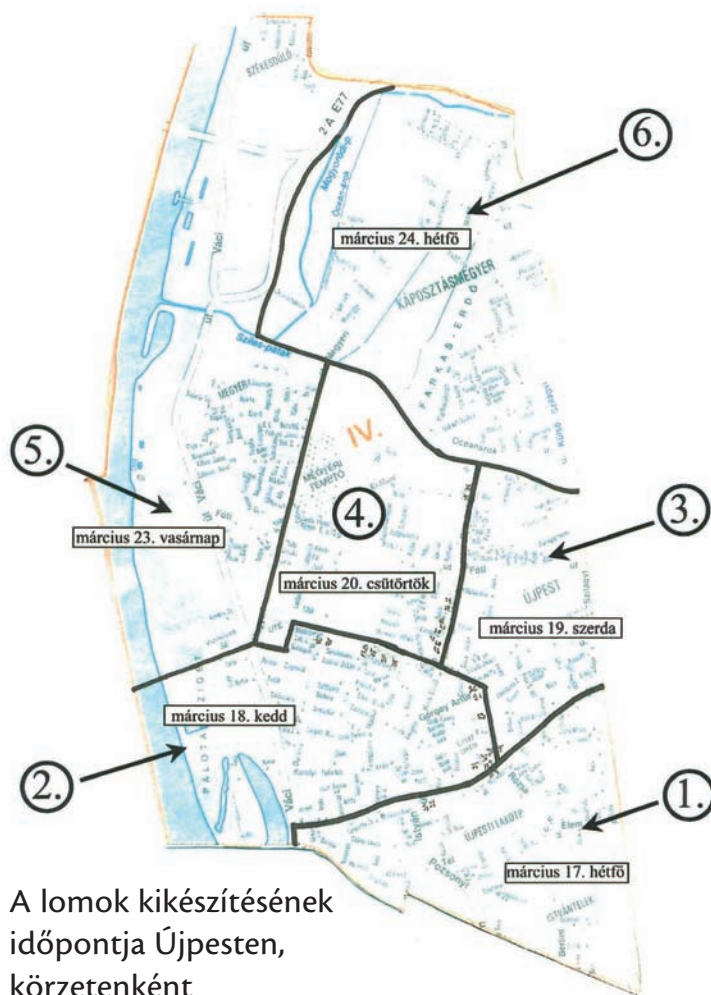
6.

március 24. hétfő

KÁPOSZTÁSMEGYER

IV.

5.

március 23. vasárnap

4.

3.

március 20. csütörtök

ÚJPEST

március 19. szerda

március 18. kedd

2.

1.

március 17. hétfő

A lomok kikészítésének időpontja Újpesten, körzetenként